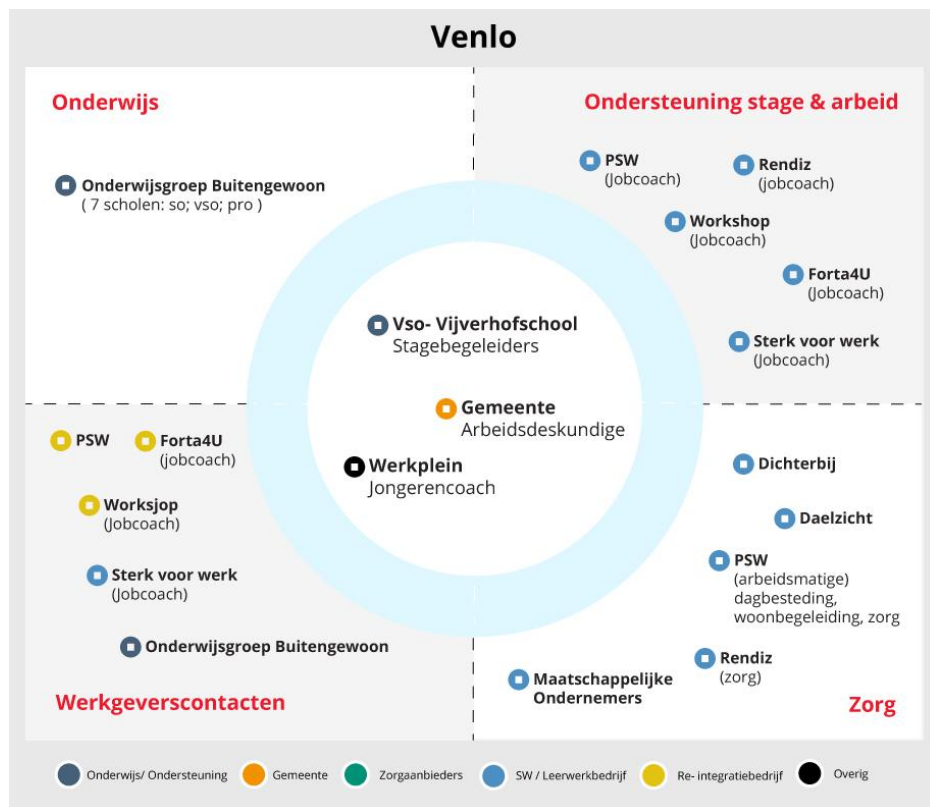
Venlo

Onderwijs

Onderwijsgroep Buitengewoon
( 7 scholen: so; vso; pro )

Ondersteuning stage & arbeid

PSW
(Jobcoach)

Rendiz
(jobcoach)

Workshop
(Jobcoach)

Forta4U
(Jobcoach)

Sterk voor werk
(Jobcoach)

Vso- Vijverhofschool
Stagebegeleiders

Gemeente
Arbeidsdeskundige

Werkplein
Jongerencoach

PSW

Forta4U
(jobcoach)

Worksjop
(Jobcoach)

Sterk voor werk
(Jobcoach)

Onderwijsgroep Buitengewoon

Werkgeverscontacten

Dichterbij

Daelzicht

PSW
(arbeidsmatige) dagbesteding, woonbegeleiding, zorg

Rendiz
(zorg)

Maatschappelijke Ondernemers

Zorg

Onderwijs/ Ondersteuning
Gemeente
Zorgaanbieders
SW / Leerwerkbedrijf
Re- integratiebedrijf
Overig